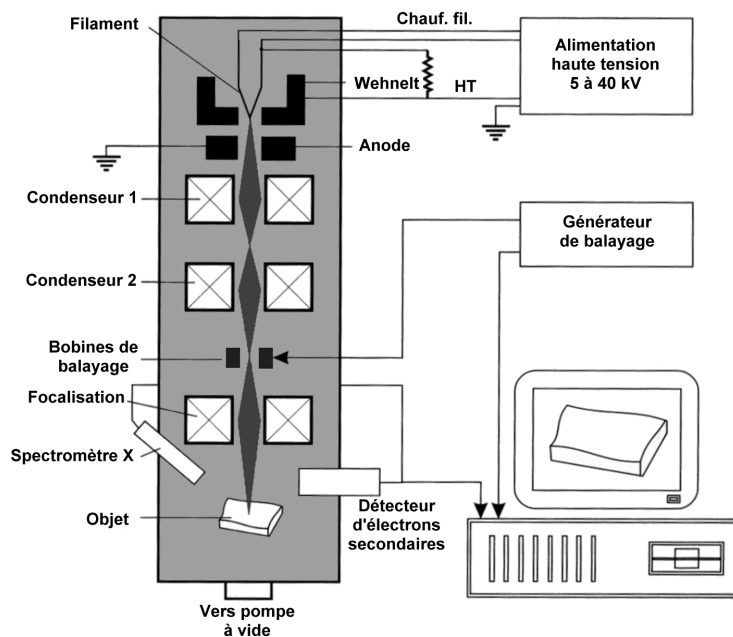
Filament

Chauf. fil.

Alimentation haute tension 5 à 40 kV

Wehnelt

HT

Anode

Condenseur 1

Générateur de balayage

Condenseur 2

Bobines de balayage

Focalisation

Spectromètre X

Objet

Détecteur d'électrons secondaires

Vers pompe à vide